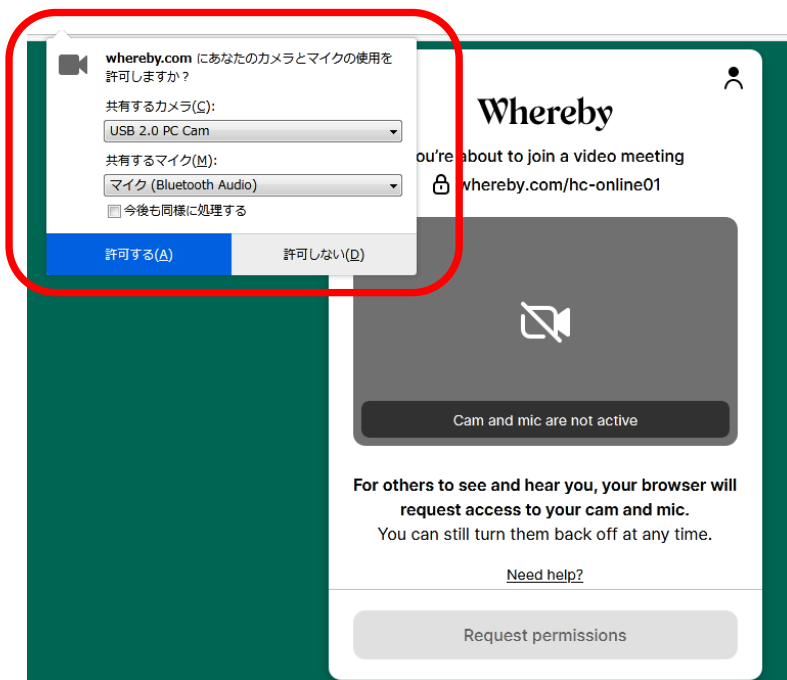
whereby.com にあなたのカメラとマイクの使用を許可しますか？

共有するカメラ(C):

USB 2.0 PC Cam

共有するマイク(M):

マイク (Bluetooth Audio)

今後も同様に処理する

許可する(A)

許可しない(D)

Whereby

ou're about to join a video meeting

whereby.com/hc-online01

Cam and mic are not active

For others to see and hear you, your browser will request access to your cam and mic.
You can still turn them back off at any time.

Need help?

Request permissions